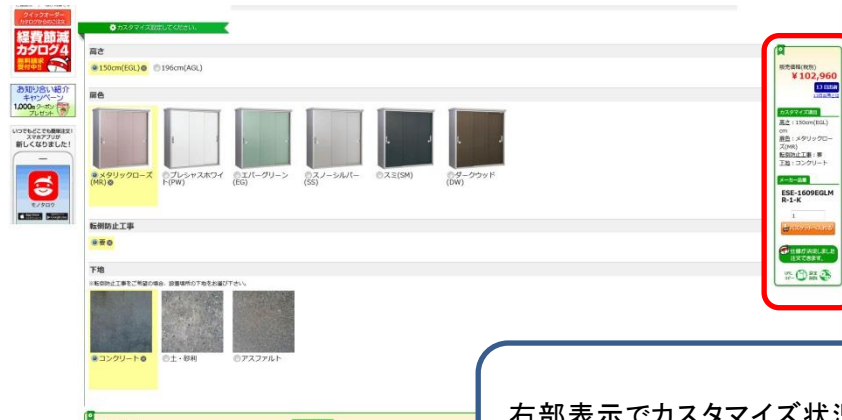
クイックオーダー

経費節減カタログ4

無料請求受付中!!

お知り合い紹介キャンペーン

1,000円クーポンプレゼント

いつでもどこでも簡単注文! スマホアプリが新しくなりました!

モノタロウ

カスタマイズ設定してください。

高さ

150cm(EGL) 196cm(AGL)

扉色

メタリックローズ(MR) プレシャスホワイト(PW) エバーグリーン(EG) スノーシルバー(SS) スミ(SM) ダークウッド(DW)

転倒防止工事

要

下地

※転倒防止工事をご希望の場合、設置場所の下地をお選び下さい。

コンクリート 土・砂利 アスファルト

販売価格(税別)

¥102,960

カスタマイズ項目

高さ：150cm(EGL)

扉色：メタリックローズ(MR)

転倒防止工事：要

下地：コンクリート

メーカー品番

ESE-1609EGLMR-1-K

1

右部表示でカスタマイズ状況